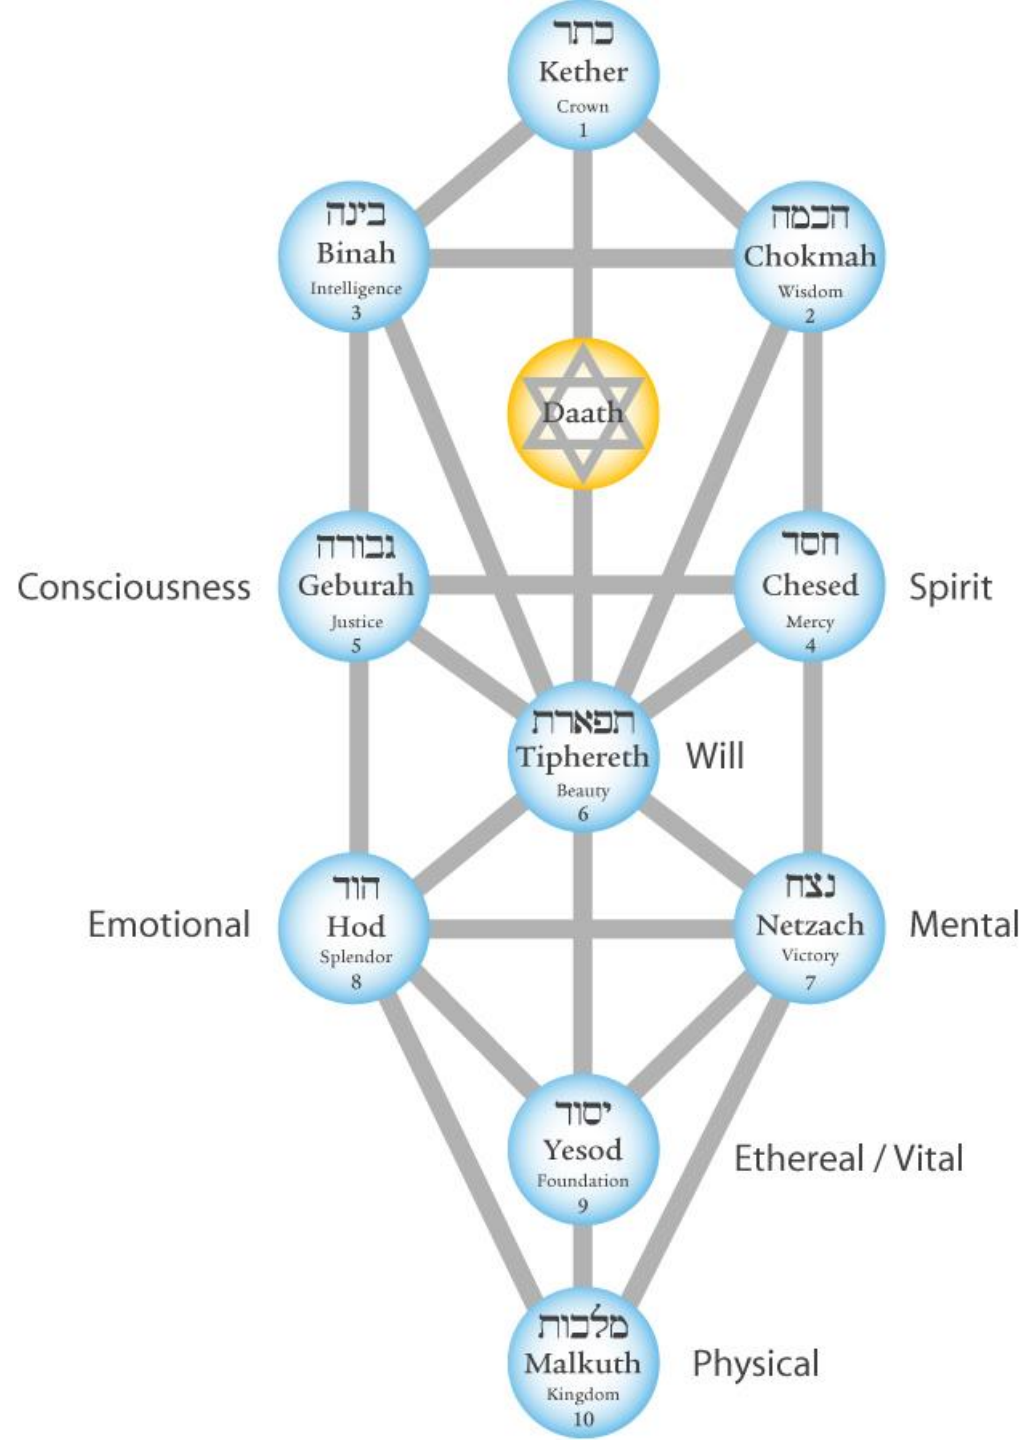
כתר
Kether
Crown
1

בינה
Binah
Intelligence
3

חכמה
Chokmah
Wisdom
2

Daath

Consciousness

גבורה
Geburah
Justice
5

חסד
Chesed
Mercy
4

Spirit

תפארת
Tiphereth
Beauty
6

Will

Emotional

הוד
Hod
Splendor
8

נצח
Netzach
Victory
7

Mental

יסוד
Yesod
Foundation
9

Ethereal / Vital

מלכות
Malkuth
Kingdom
10

Physical